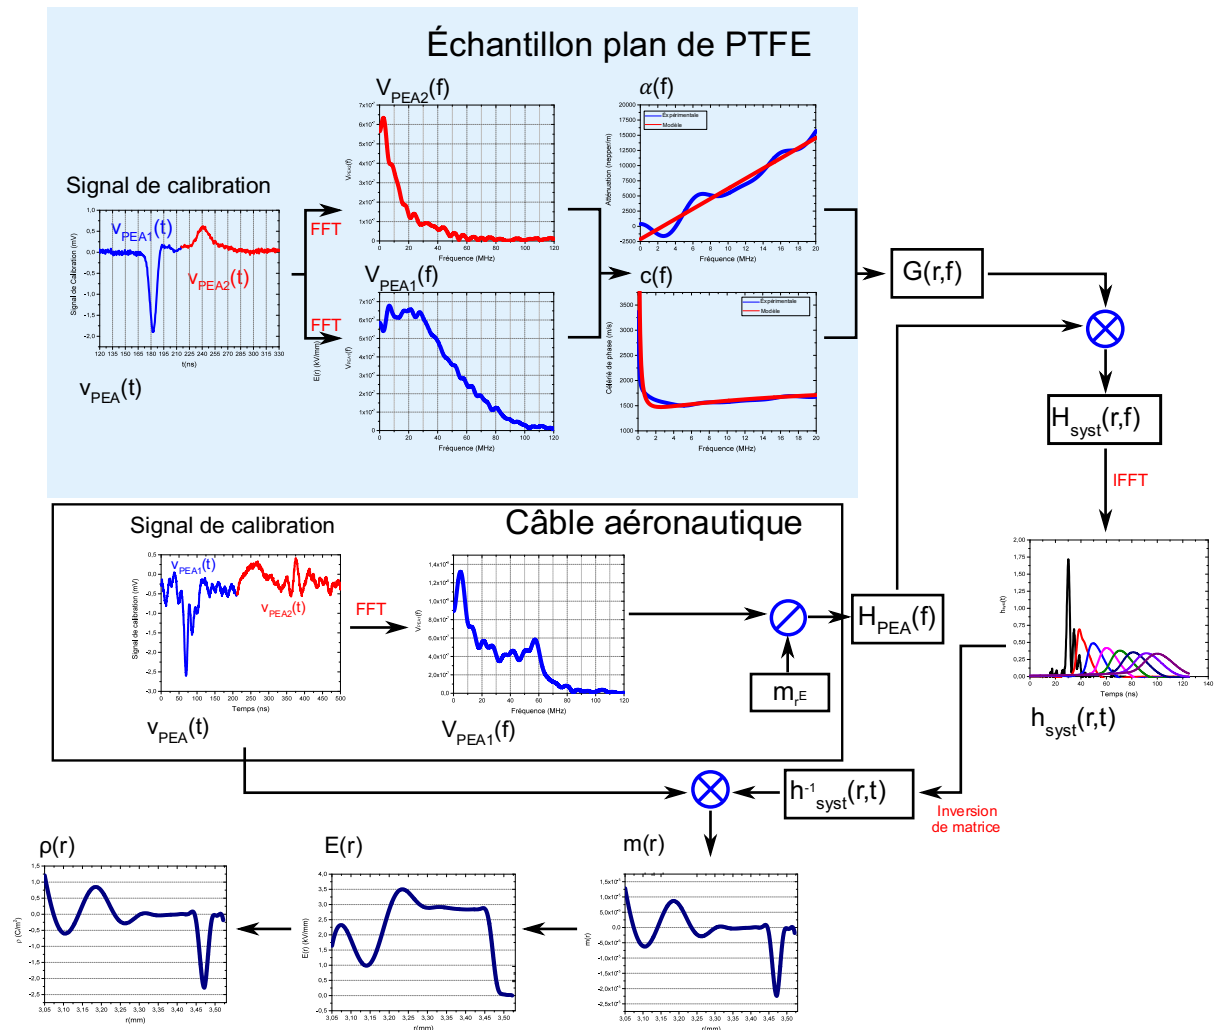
Échantillon plan de PTFE

Signal de calibration

$v_{PEA1}(t)$

$v_{PEA2}(t)$

Signal de Calibration (mV)

1,0 0,5 0,0 -0,5 -1,0 -1,5 -2,0

120 135 150 165 180 195 210 225 240 255 270 285 300 315 330

t(ns)

$v_{PEA}(t)$

FFT

FFT

$V_{PEA2}(f)$

Fréquence (MHz)

0 20 40 60 80 100 120

$V_{PEA1}(f)$

E(r) (kV/mm)

Fréquence (MHz)

0 20 40 60 80 100 120

$\alpha(f)$

Expérimentale

Modèle

Atténuation (neper/m)

20000 17500 15000 12500 10000 7500 5000 2500 0 -2500

Fréquence (MHz)

0 2 4 6 8 10 12 14 16 18 20

c(f)

Expérimentale

Modèle

Célérité de phase (m/s)

3500 3000 2500 2000 1500 1000

Fréquence (MHz)

0 2 4 6 8 10 12 14 16 18 20

G(r,f)

$H_{syst}(r,f)$

IFFT

Câble aéronautique

Signal de calibration

$v_{PEA1}(t)$

$v_{PEA2}(t)$

Signal de calibration (mV)

0,5 0,0 -0,5 -1,0 -1,5 -2,0 -2,5 -3,0

0 50 100 150 200 250 300 350 400 450 500

Temps (ns)

$v_{PEA}(t)$

FFT

1,4x10^4 1,2x10^4 1,0x10^4 8,0x10^3 6,0x10^3 4,0x10^3 2,0x10^3 0,0

0 20 40 60 80 100 120

Fréquence (MHz)

$V_{PEA1}(f)$

$m_{r,E}$

$H_{PEA}(f)$

2,00 1,75 1,50 1,25 1,00 0,75 0,50 0,25 0,00

0 20 40 60 80 100 120 140

Temps (ns)

$h_{syst}(r,t)$

$h^{-1}_{syst}(r,t)$

Inversion de matrice

ρ(r)

ρ (C/m³)

1,5 1,0 0,5 0,0 -0,5 -1,0 -1,5 -2,0 -2,5

3,05 3,10 3,15 3,20 3,25 3,30 3,35 3,40 3,45 3,50

r(mm)

E(r)

E(r) (kV/mm)

4,0 3,5 3,0 2,5 2,0 1,5 1,0 0,5 0,0

3,05 3,10 3,15 3,20 3,25 3,30 3,35 3,40 3,45 3,50

r(mm)

m(r)

m(r)

1,5x10^-7 1,0x10^-7 5,0x10^-8 0,0 -5,0x10^-8 -1,0x10^-7 -1,5x10^-7 -2,0x10^-7 -2,5x10^-7

3,05 3,10 3,15 3,20 3,25 3,30 3,35 3,40 3,45 3,50

r(mm)